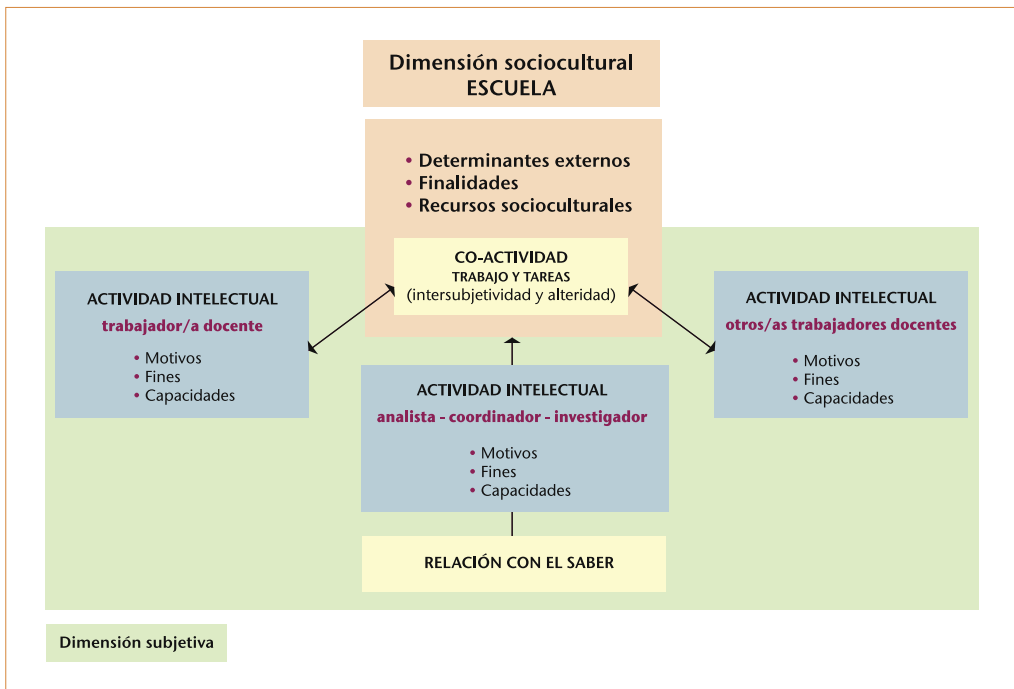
Dimensión sociocultural
ESCUELA

• Determinantes externos
• Finalidades
• Recursos socioculturales

CO-ACTIVIDAD
TRABAJO Y TAREAS
(intersubjetividad y alteridad)

ACTIVIDAD INTELECTUAL
trabajador/a docente
• Motivos
• Fines
• Capacidades

ACTIVIDAD INTELECTUAL
otros/as trabajadores docentes
• Motivos
• Fines
• Capacidades

ACTIVIDAD INTELECTUAL
analista - coordinador - investigador
• Motivos
• Fines
• Capacidades

RELACIÓN CON EL SABER

Dimensión subjetiva